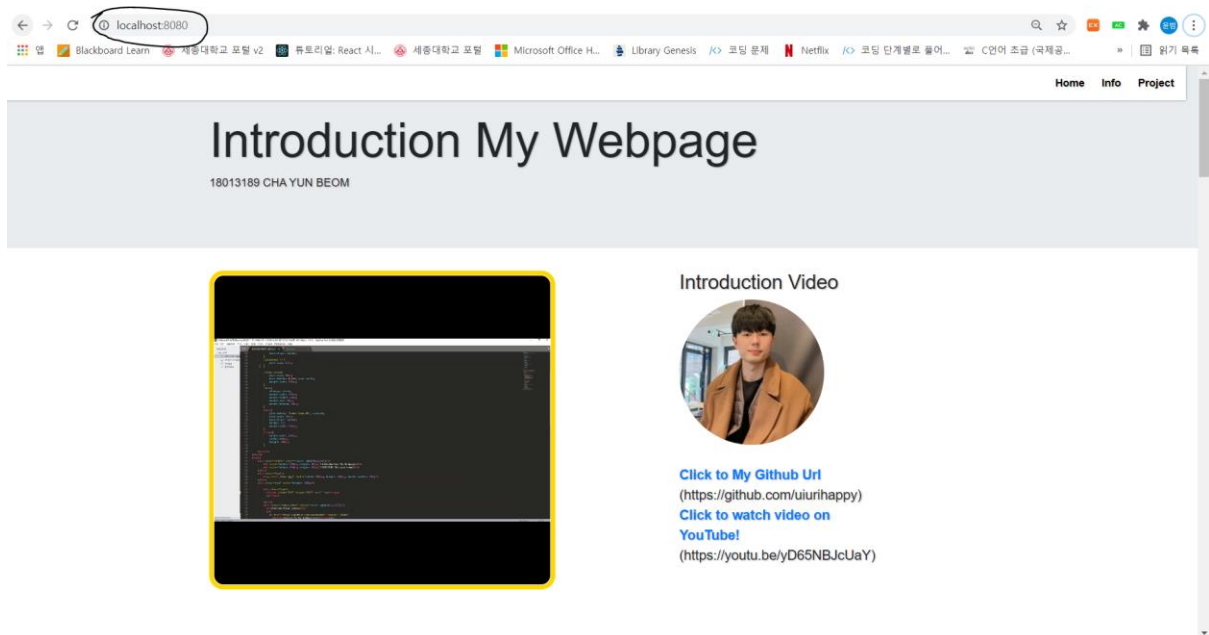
localhost:8080

앱 Blackboard Learn 세종대학교 포털 v2 튜토리얼: React 시... 세종대학교 포털 Microsoft Office H... Library Genesis 코딩 문제 Netflix 코딩 단계별로 풀어... C언어 초급 (국제공... » 읽기 목록

Home Info Project

Introduction My Webpage

18013189 CHA YUN BEOM

Introduction Video

Click to My Github Url
(https://github.com/uiurihappy)
Click to watch video on YouTube!
(https://youtu.be/yD65NBJcUaY)